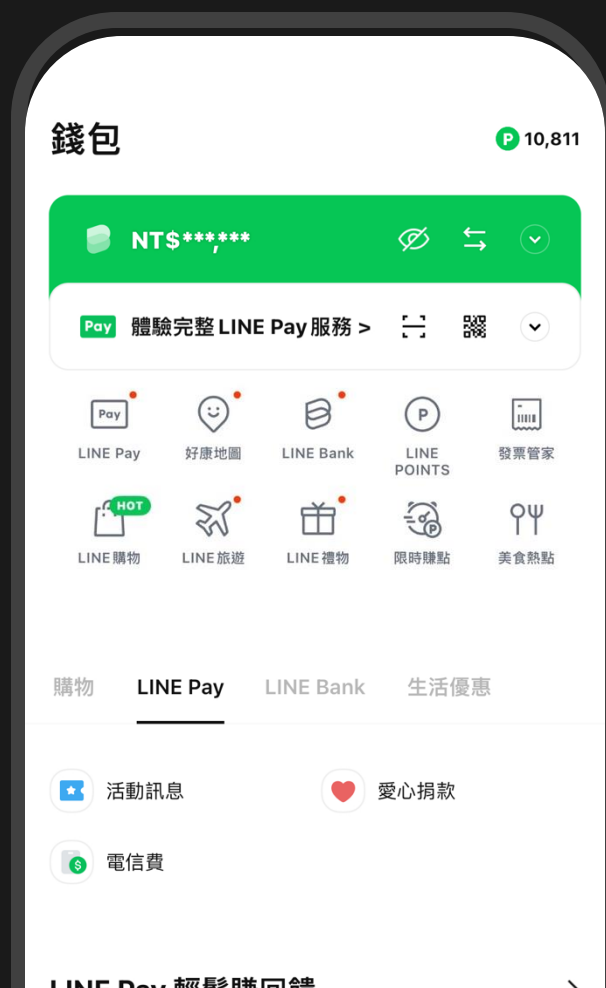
錢包

P 10,811

NT$***,***

Pay 體驗完整 LINE Pay服務 >

Pay
LINE Pay

好康地圖

LINE Bank

P
LINE POINTS

發票管家

HOT
LINE購物

LINE旅遊

LINE禮物

限時賺點

美食熱點

購物 LINE Pay LINE Bank 生活優惠

活動訊息

愛心捐款

電信費

LINE Pay 輕鬆購回饋 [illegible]